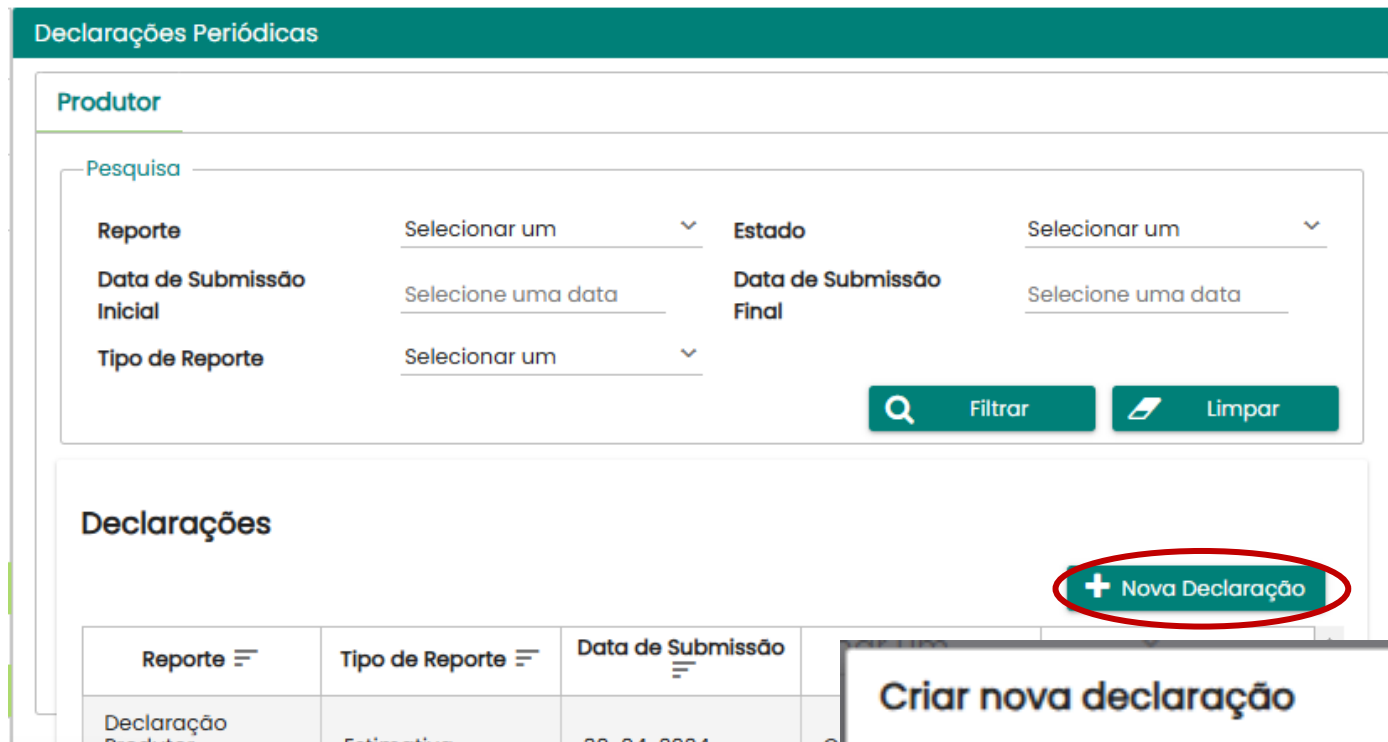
Declarações Periódicas

Produtor

Pesquisa

Reporte
Selecionar um
Estado
Selecionar um
Data de Submissão Inicial
Selecione uma data
Data de Submissão Final
Selecione uma data
Tipo de Reporte
Selecionar um

Filtrar
Limpar

Declarações

Nova Declaração

| Reporte | Tipo de Reporte | Data de Submissão | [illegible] |
|---|---|---|---|
| Declaração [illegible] | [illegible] | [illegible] | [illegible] |

Criar nova declaração